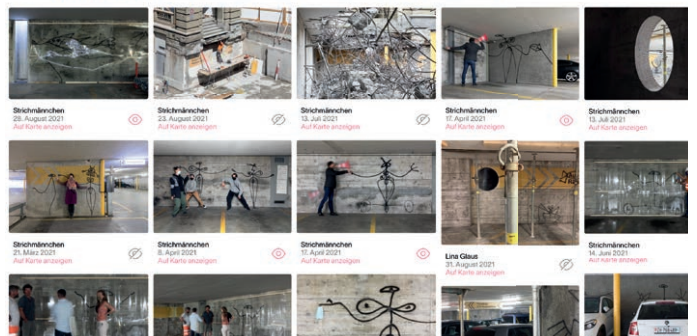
Strichmännchen
28. August 2021
Auf Karte anzeigen

Strichmännchen
23. August 2021
Auf Karte anzeigen

Strichmännchen
13. Juli 2021
Auf Karte anzeigen

Strichmännchen
17. April 2021
Auf Karte anzeigen

Strichmännchen
13. Juli 2021
Auf Karte anzeigen

Strichmännchen
21. März 2021
Auf Karte anzeigen

Strichmännchen
8. April 2021
Auf Karte anzeigen

Strichmännchen
17. April 2021
Auf Karte anzeigen

Lina Glaus
31. August 2021
Auf Karte anzeigen

Strichmännchen
14. Juni 2021
Auf Karte anzeigen